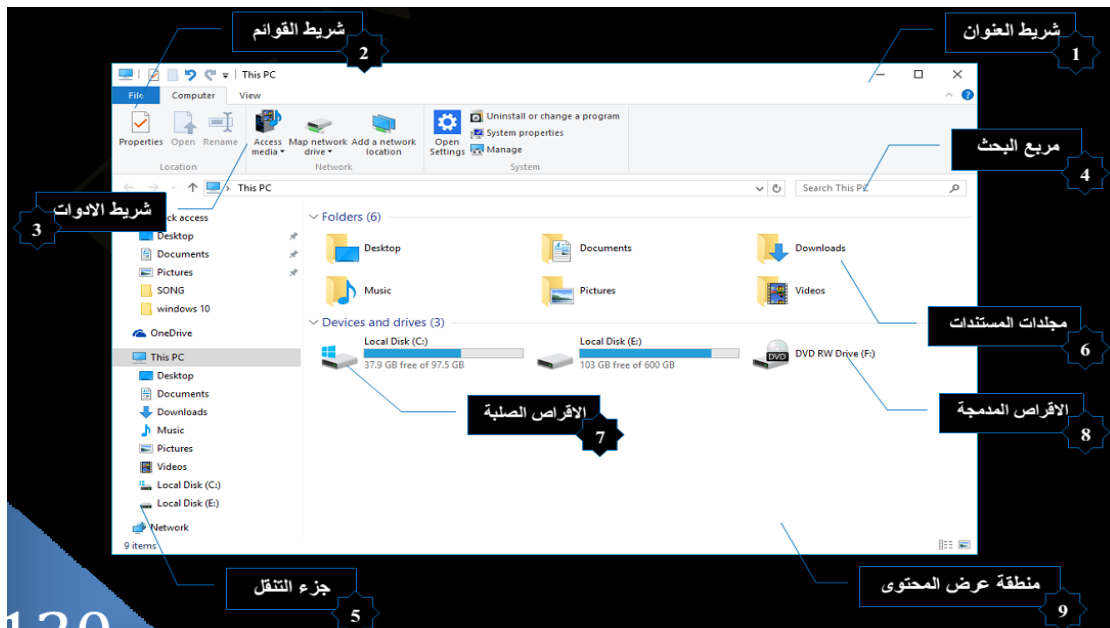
شريط القوائم
2
شريط العنوان
1
This PC
File
Computer
View
Properties
Open
Rename
Location
Access media
Map network drive
Add a network location
Network
Open Settings
Uninstall or change a program
System properties
Manage
System
مربع البحث
4
This PC
Search This PC
شريط الادوات
3
Quick access
Desktop
Documents
Pictures
SONG
windows 10
OneDrive
This PC
Desktop
Documents
Downloads
Music
Pictures
Videos
Local Disk (C:)
Local Disk (E:)
Network
9 items
Folders (6)
Desktop
Documents
Downloads
Music
Pictures
Videos
Devices and drives (3)
Local Disk (C:)
37.9 GB free of 97.5 GB
Local Disk (E:)
103 GB free of 600 GB
DVD RW Drive (F:)
مجلدات المستندات
6
الاقراص الصلبة
7
الاقراص المدمجة
8
جزء التنقل
5
منطقة عرض المحتوى
9
120